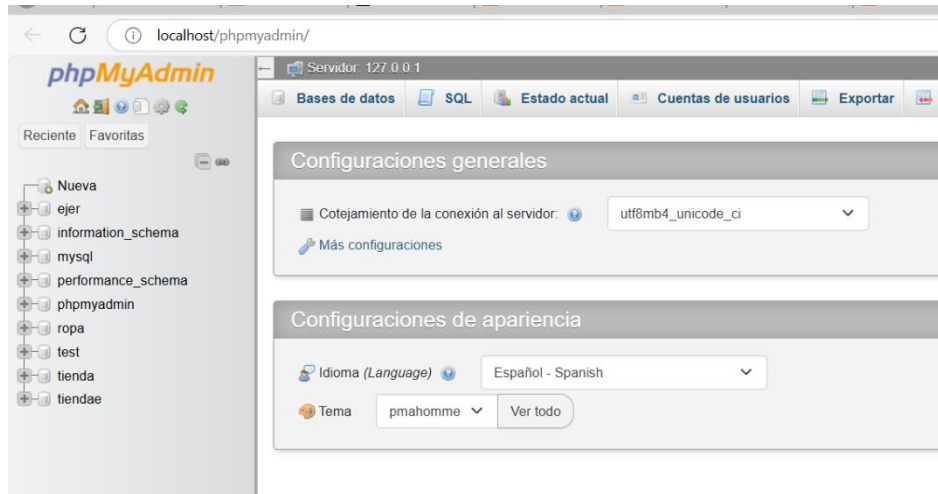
localhost/phpmyadmin/

phpMyAdmin

Reciente Favoritas

Nueva
ejer
information_schema
mysql
performance_schema
phpmyadmin
ropa
test
tienda
tiendae

Servidor: 127.0.0.1

Bases de datos SQL Estado actual Cuentas de usuarios Exportar

Configuraciones generales

Cotejamiento de la conexión al servidor: utf8mb4_unicode_ci

Más configuraciones

Configuraciones de apariencia

Idioma (Language) Español - Spanish

Tema pmahomme Ver todo